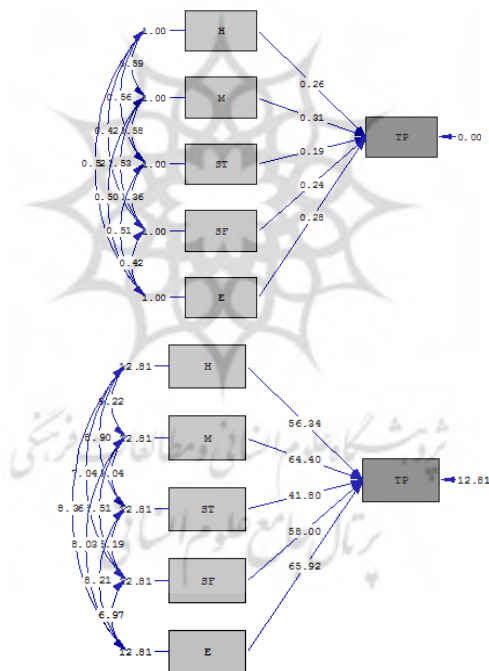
1.00 H
0.59
0.56 1.00 M
0.42 0.58
0.52 0.53 1.00 ST
0.50 0.36
0.51 1.00 SF
0.42
1.00 E
0.26
0.31
0.19
0.24
0.28
TP 0.00

12.81 H
6.22
6.90 12.81 M
7.04 6.04
8.36 6.51 12.81 ST
8.03 5.19
8.21 12.81 SF
6.97
12.81 E
56.34
64.40
41.80
58.00
65.92
TP 12.81

پژوهشگاه علوم انسانی و مطالعات فرهنگی
پرتال جامع علوم انسانی